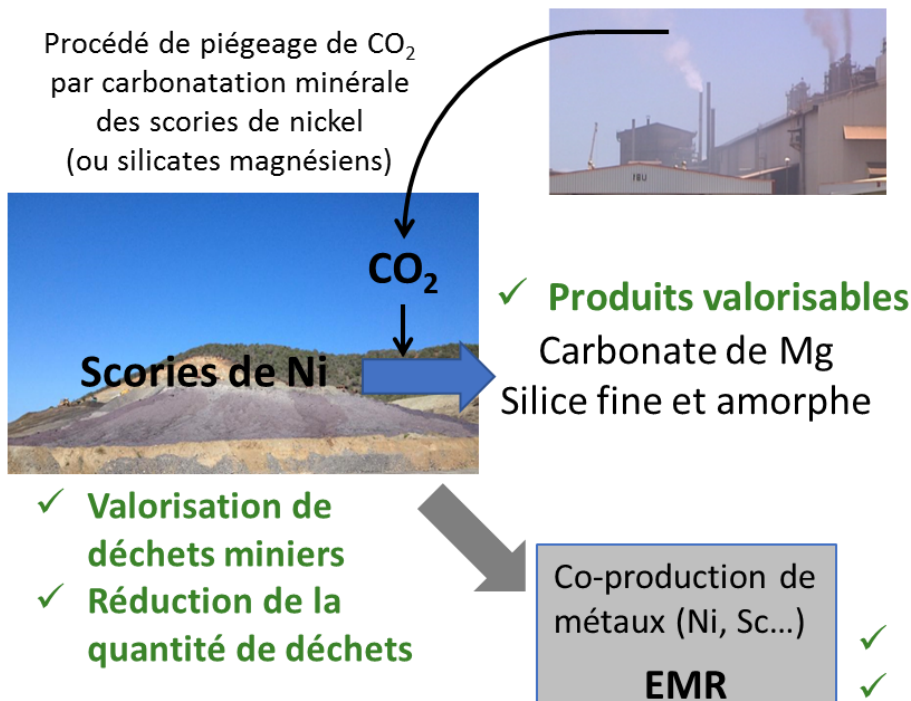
Procédé de piégeage de $CO_2$ par carbonatation minérale des scories de nickel (ou silicates magnésiens)

IBU

$CO_2$

Scories de Ni

✓ Produits valorisables
Carbonate de Mg
Silice fine et amorphe

✓ Valorisation de déchets miniers
✓ Réduction de la quantité de déchets

Co-production de métaux (Ni, Sc…)

EMR

✓
✓